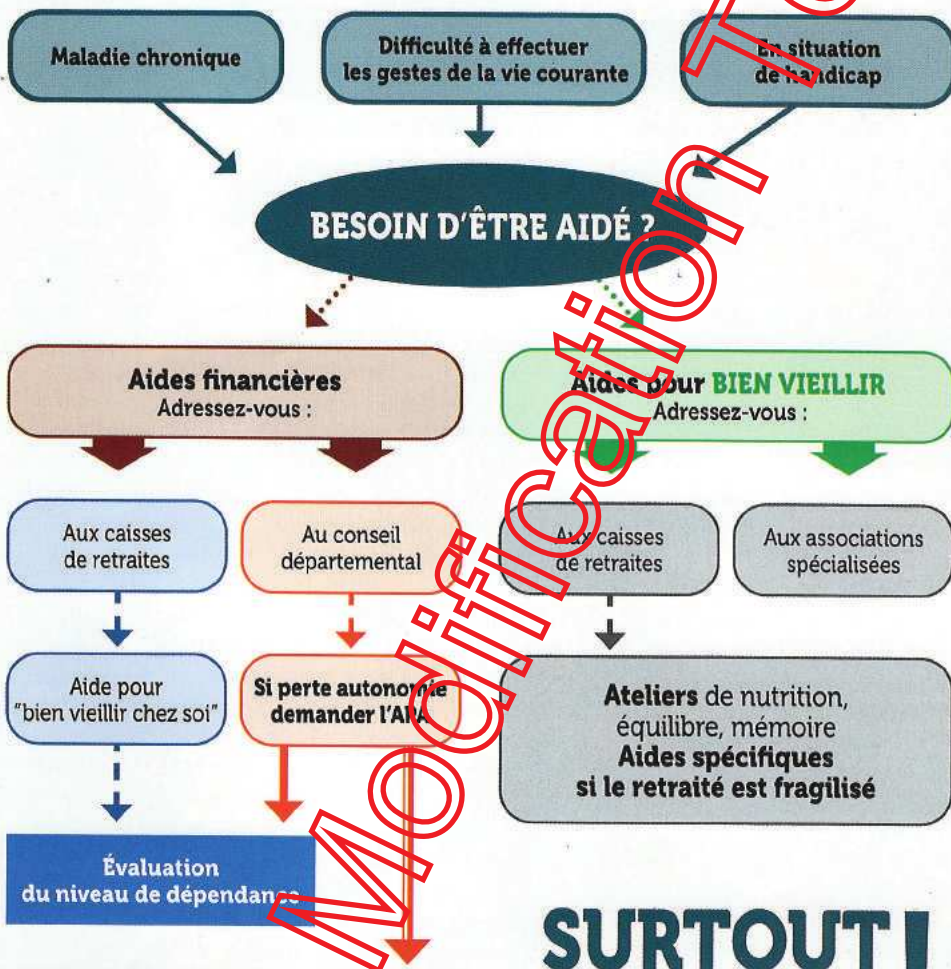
Maladie chronique

Difficulté à effectuer les gestes de la vie courante

En situation de handicap

BESOIN D'ÊTRE AIDÉ ?

Aides financières
Adressez-vous :

Aides pour BIEN VIEILLIR
Adressez-vous :

Aux caisses de retraites

Au conseil départemental

Aux caisses de retraites

Aux associations spécialisées

Aide pour "bien vieillir chez soi"

Si perte autonomie demander l'APA

Ateliers de nutrition, équilibre, mémoire
Aides spécifiques si le retraité est fragilisé

Évaluation du niveau de dépendance

SURTOUT !

Modification To